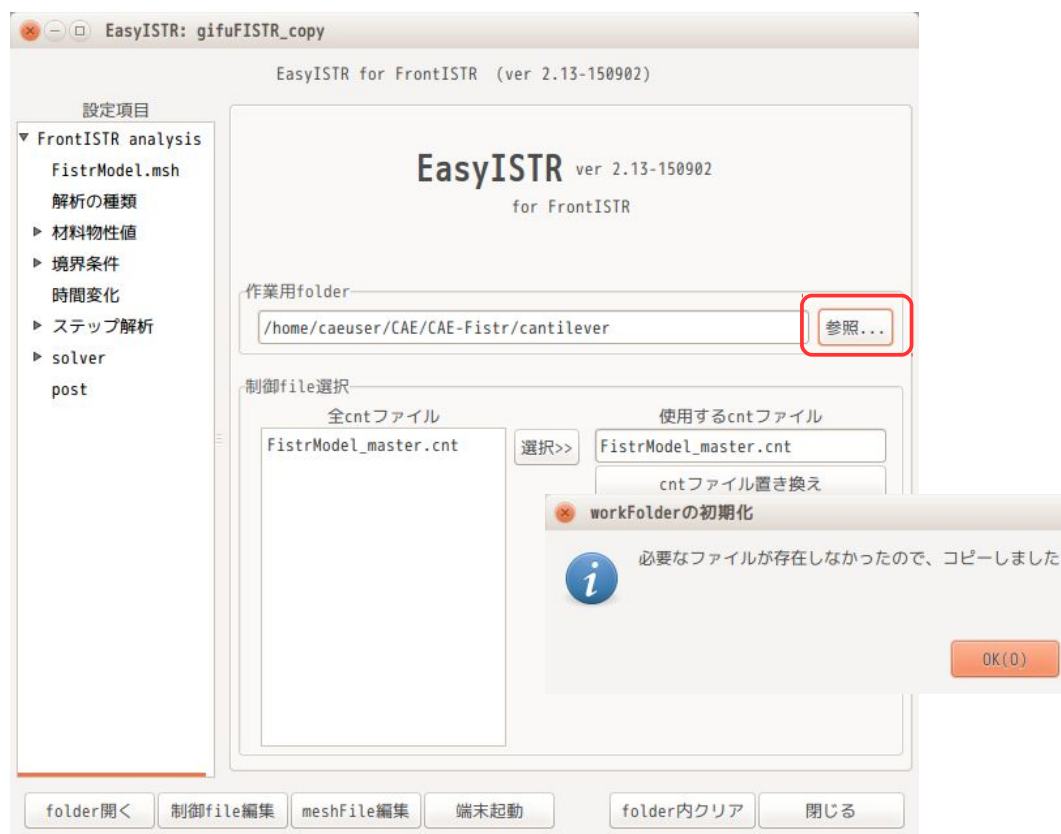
EasyISTR: gifuFISTR_copy

EasyISTR for FrontISTR (ver 2.13-150902)

設定項目

▼ FrontISTR analysis
FistrModel.msh
解析の種類
▶ 材料物性値
▶ 境界条件
時間変化
▶ ステップ解析
▶ solver
post

EasyISTR ver 2.13-150902
for FrontISTR

作業用folder
/home/caeuser/CAE/CAE-Fistr/cantilever
参照...

制御file選択
全cntファイル
FistrModel_master.cnt
選択>>
使用するcntファイル
FistrModel_master.cnt
cntファイル置き換え

workFolderの初期化
必要なファイルが存在しなかったので、コピーしました
OK(O)

folder開く
制御file編集
meshFile編集
端末起動
folder内クリア
閉じる